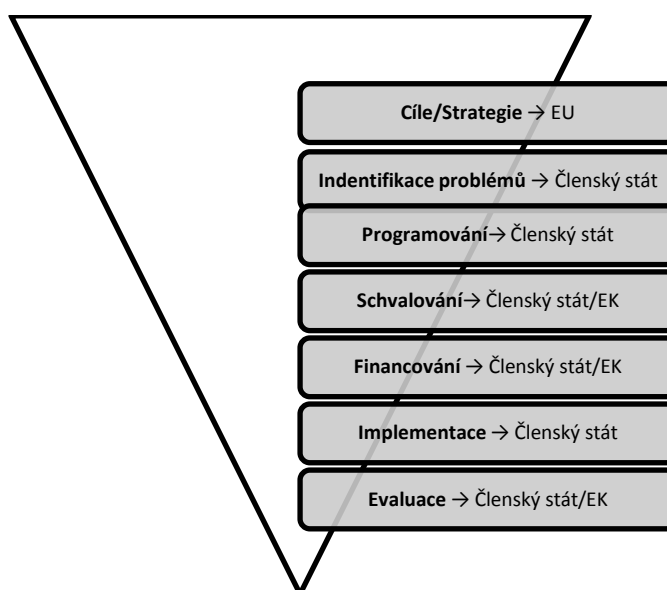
**Cíle/Strategie** → EU

**Indentifikace problémů** → Členský stát

**Programování**→ Členský stát

**Schvalování**→ Členský stát/EK

**Financování** → Členský stát/EK

**Implementace** → Členský stát

**Evaluace** → Členský stát/EK